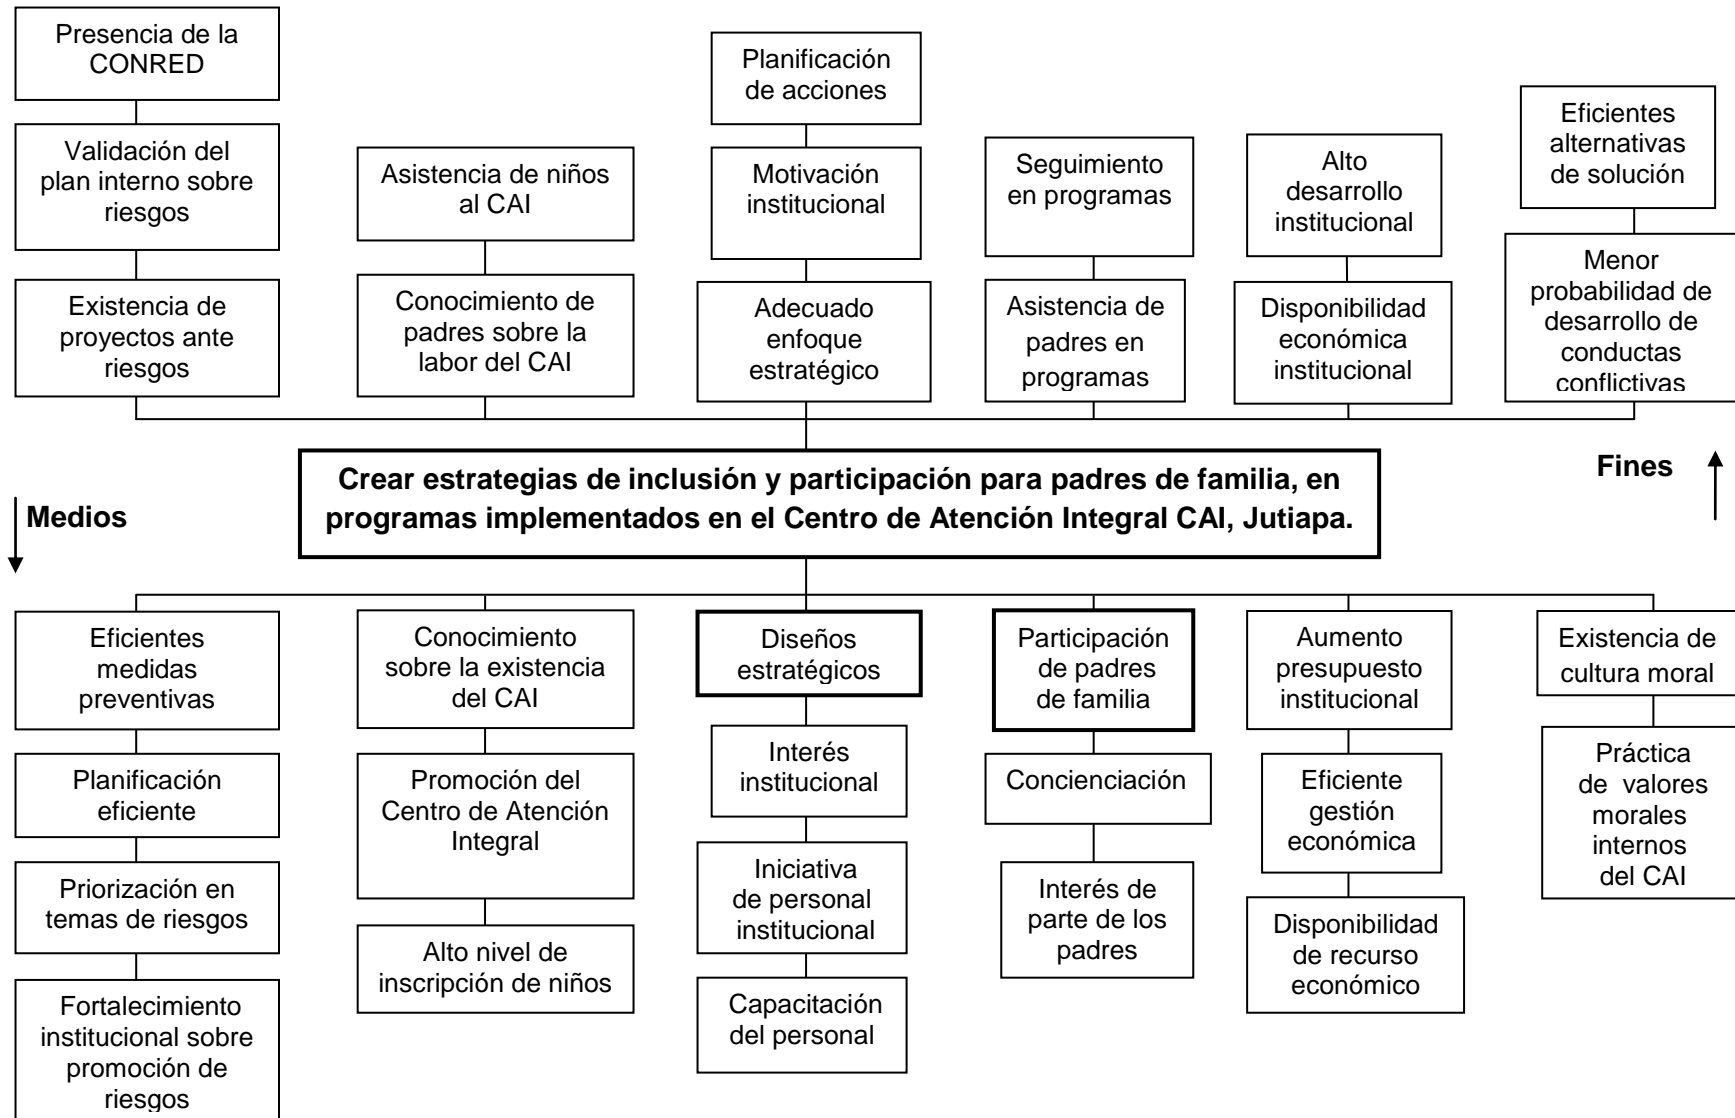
Presencia de la CONRED

Validación del plan interno sobre riesgos

Existencia de proyectos ante riesgos

Asistencia de niños al CAI

Conocimiento de padres sobre la labor del CAI

Planificación de acciones

Motivación institucional

Adecuado enfoque estratégico

Seguimiento en programas

Asistencia de padres en programas

Alto desarrollo institucional

Disponibilidad económica institucional

Eficientes alternativas de solución

Menor probabilidad de desarrollo de conductas conflictivas

Fines

Crear estrategias de inclusión y participación para padres de familia, en programas implementados en el Centro de Atención Integral CAI, Jutiapa.

Medios

Eficientes medidas preventivas

Planificación eficiente

Priorización en temas de riesgos

Fortalecimiento institucional sobre promoción de riesgos

Conocimiento sobre la existencia del CAI

Promoción del Centro de Atención Integral

Alto nivel de inscripción de niños

Diseños estratégicos

Interés institucional

Iniciativa de personal institucional

Capacitación del personal

Participación de padres de familia

Concienciación

Interés de parte de los padres

Aumento presupuesto institucional

Eficiente gestión económica

Disponibilidad de recurso económico

Existencia de cultura moral

Práctica de valores morales internos del CAI